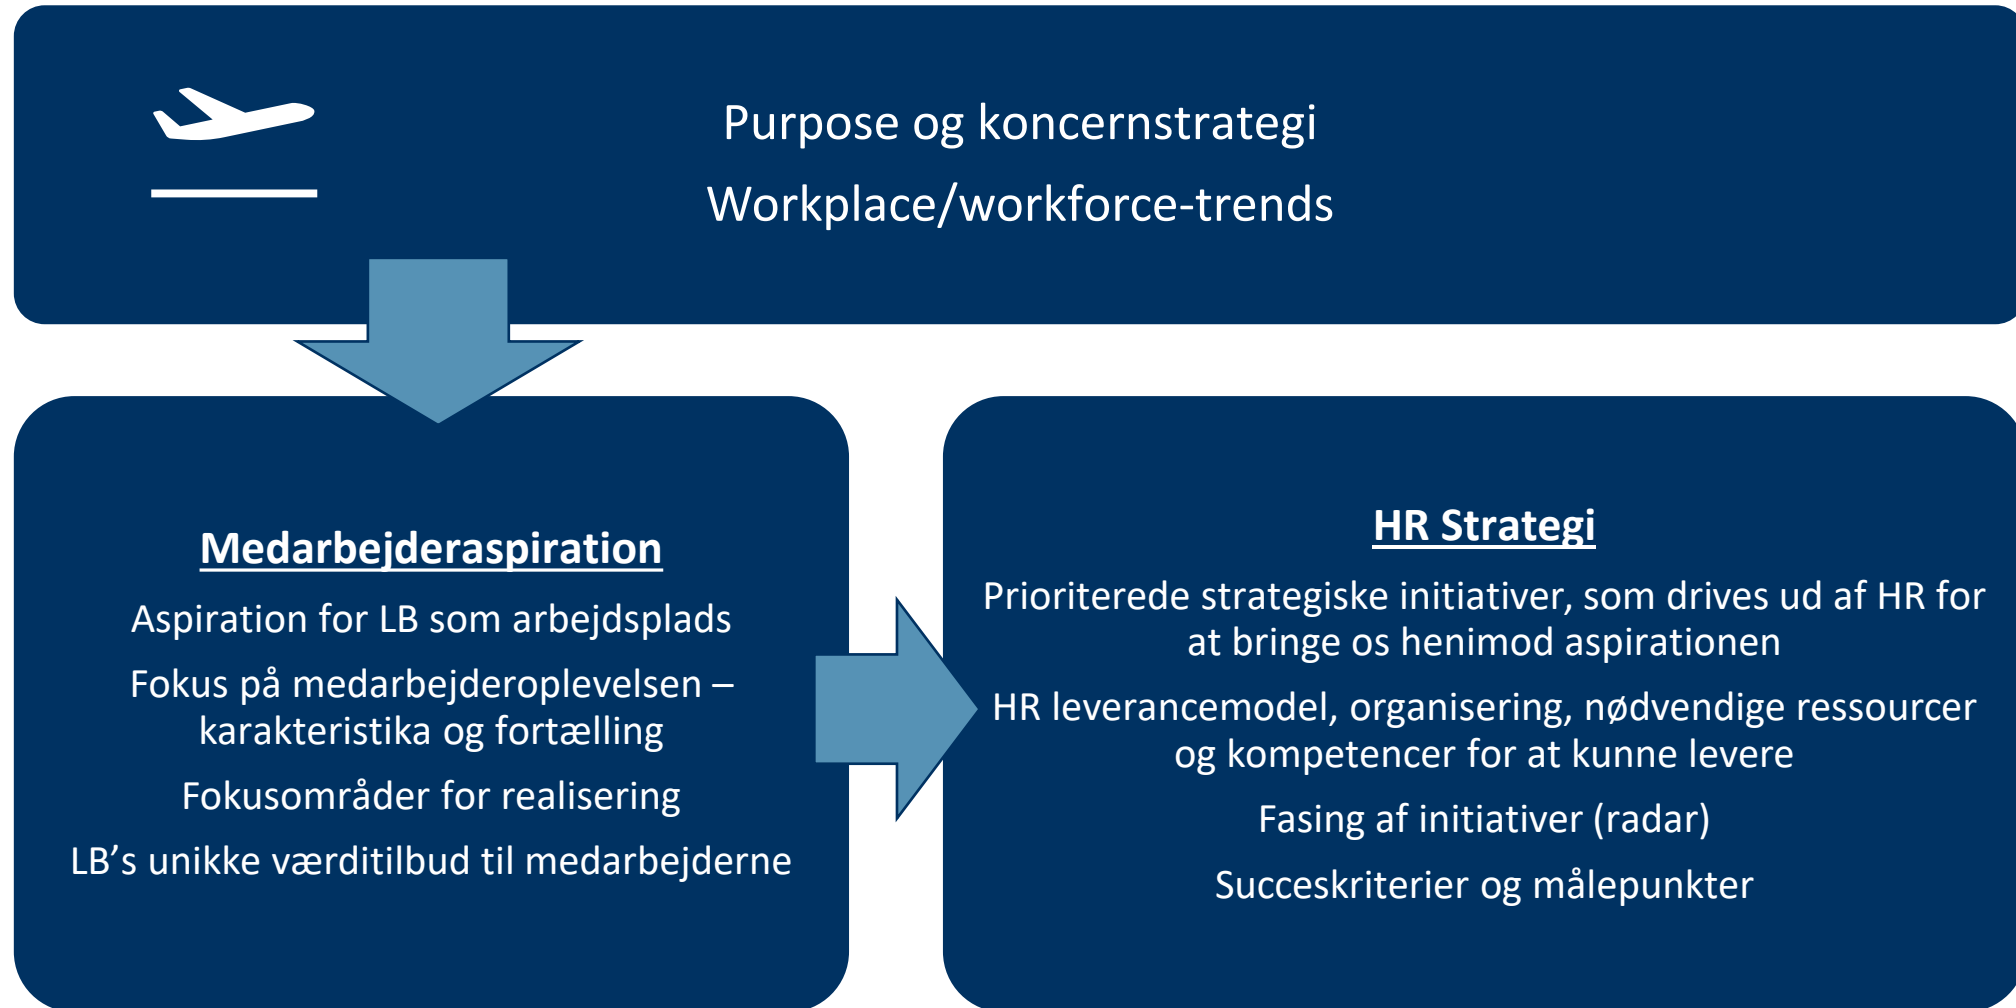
Purpose og koncernstrategi

Workplace/workforce-trends

Medarbejderaspiration

Aspiration for LB som arbejdsplads

Fokus på medarbejderoplevelsen – karakteristika og fortælling

Fokusområder for realisering

LB's unikke værditilbud til medarbejderne

HR Strategi

Prioriterede strategiske initiativer, som drives ud af HR for at bringe os henimod aspirationen

HR leverancemodel, organisering, nødvendige ressourcer og kompetencer for at kunne levere

Fasing af initiativer (radar)

Succeskriterier og målepunkter